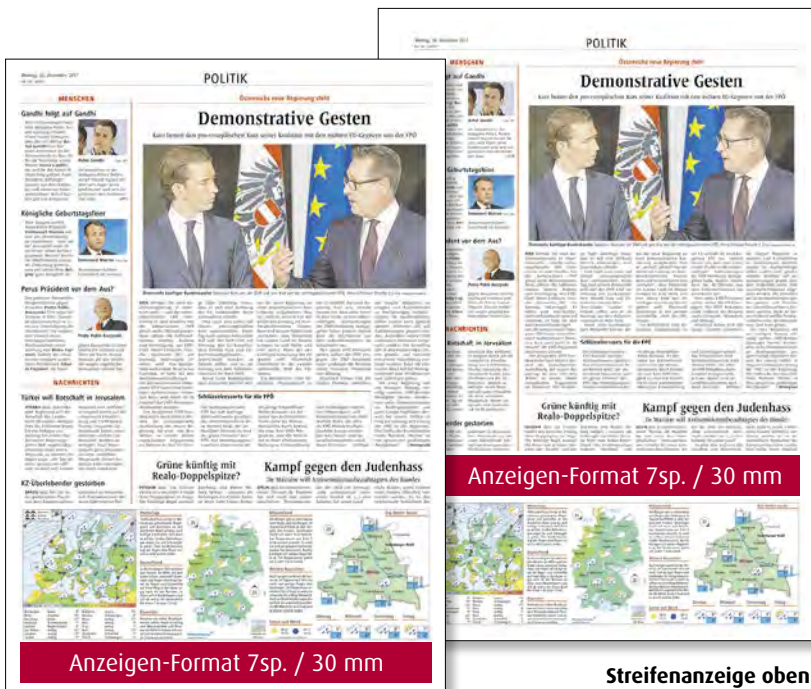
POLITIK

Österreichs neue Regierung steht

Demonstrative Gesten

MENSCHEN

Gandhi folgt auf Gandhi

Königliche Geburtstagsfeier

Perus Präsident vor dem Aus?

NACHRICHTEN

Türkei will Botschaft in Jerusalem

KZ-Überlebender gestorben

Grüne künftig mit Realo-Doppelspitze?

Kampf gegen den Judenhass

Anzeigen-Format 7sp. / 30 mm

POLITIK

Österreichs neue Regierung steht

Demonstrative Gesten

Anzeigen-Format 7sp. / 30 mm

Streifenanzeige oben